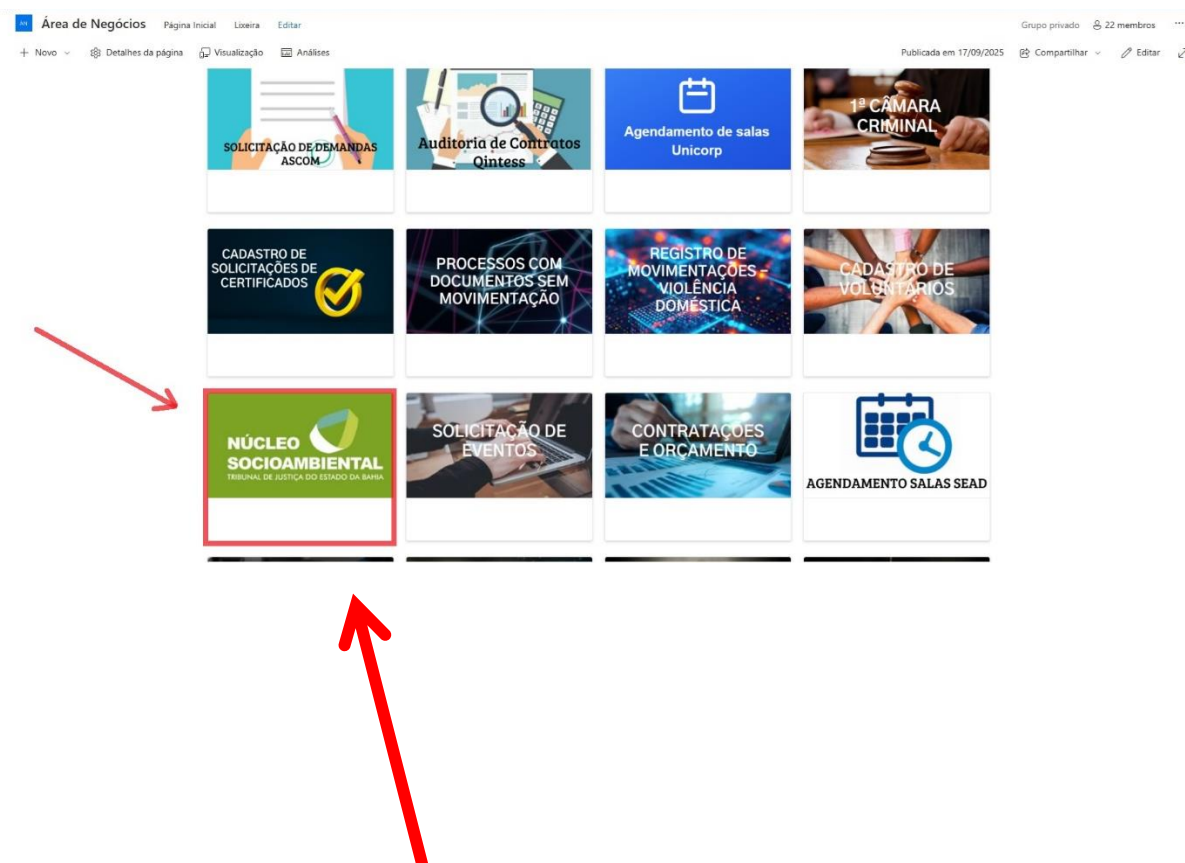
AN Área de Negócios Página Inicial Lixeira Editar

Grupo privado 22 membros ···

+ Novo Detalhes da página Visualização Análises

Publicada em 17/09/2025 Compartilhar Editar

SOLICITAÇÃO DE DEMANDAS ASCOM

Auditoria de Contratos Qintess

Agendamento de salas Unicorp

1ª CÂMARA CRIMINAL

CADASTRO DE SOLICITAÇÕES DE CERTIFICADOS

PROCESSOS COM DOCUMENTOS SEM MOVIMENTAÇÃO

REGISTRO DE MOVIMENTAÇÕES - VIOLÊNCIA DOMÉSTICA

CADASTRO DE VOLUNTÁRIOS

NÚCLEO SOCIOAMBIENTAL
TRIBUNAL DE JUSTIÇA DO ESTADO DA BAHIA

SOLICITAÇÃO DE EVENTOS

CONTRATAÇÕES E ORÇAMENTO

AGENDAMENTO SALAS SEAD